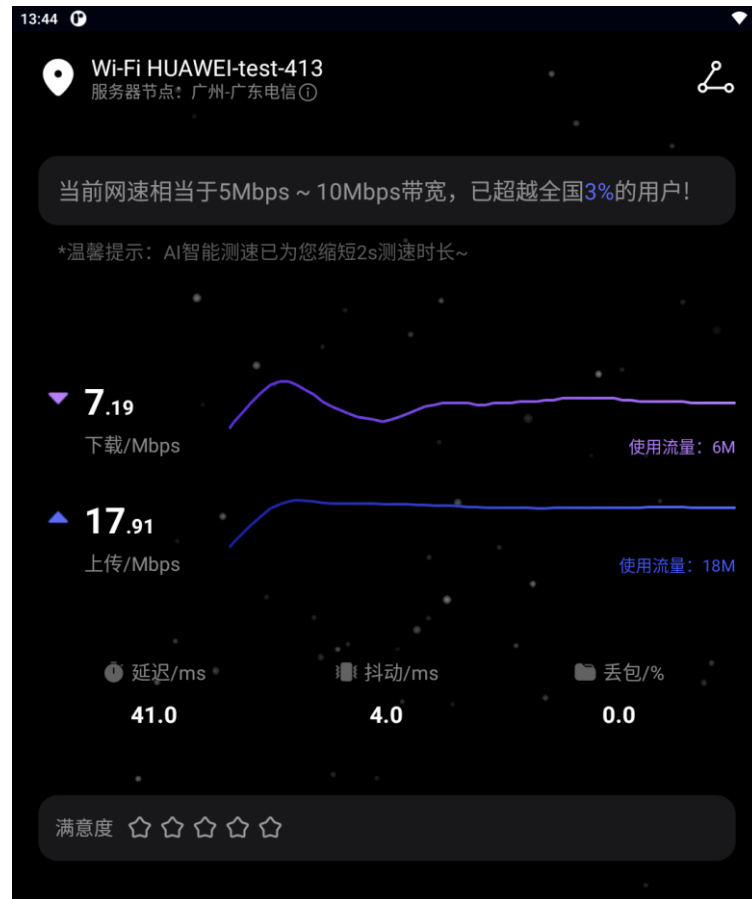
13:44

Wi-Fi HUAWEI-test-413
服务器节点：广州-广东电信

当前网速相当于5Mbps ~ 10Mbps带宽，已超越全国3%的用户！

*温馨提示：AI智能测速已为您缩短2s测速时长~

7.19
下载/Mbps
使用流量：6M

17.91
上传/Mbps
使用流量：18M

延迟/ms
41.0

抖动/ms
4.0

丢包/%
0.0

满意度